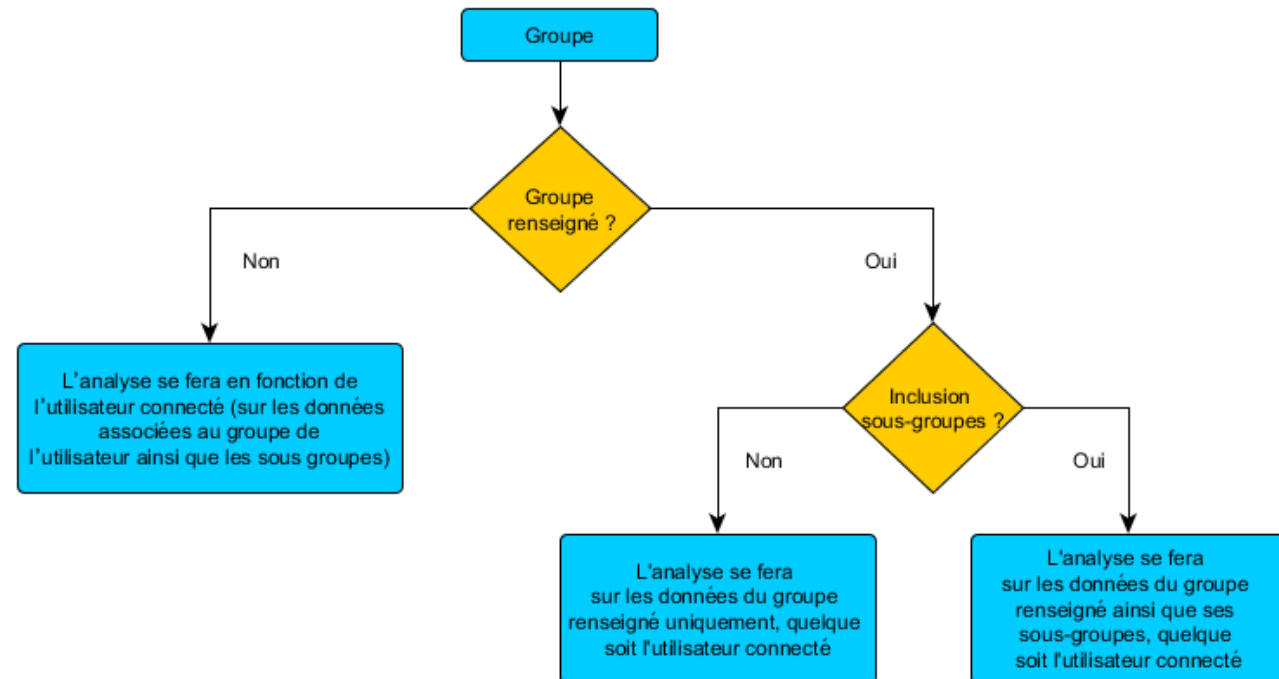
Groupe

Groupe renseigné ?

Non

Oui

L’analyse se fera en fonction de l’utilisateur connecté (sur les données associées au groupe de l’utilisateur ainsi que les sous groupes)

Inclusion sous-groupes ?

Non

Oui

L'analyse se fera sur les données du groupe renseigné uniquement, quelque soit l'utilisateur connecté

L'analyse se fera sur les données du groupe renseigné ainsi que ses sous-groupes, quelque soit l'utilisateur connecté